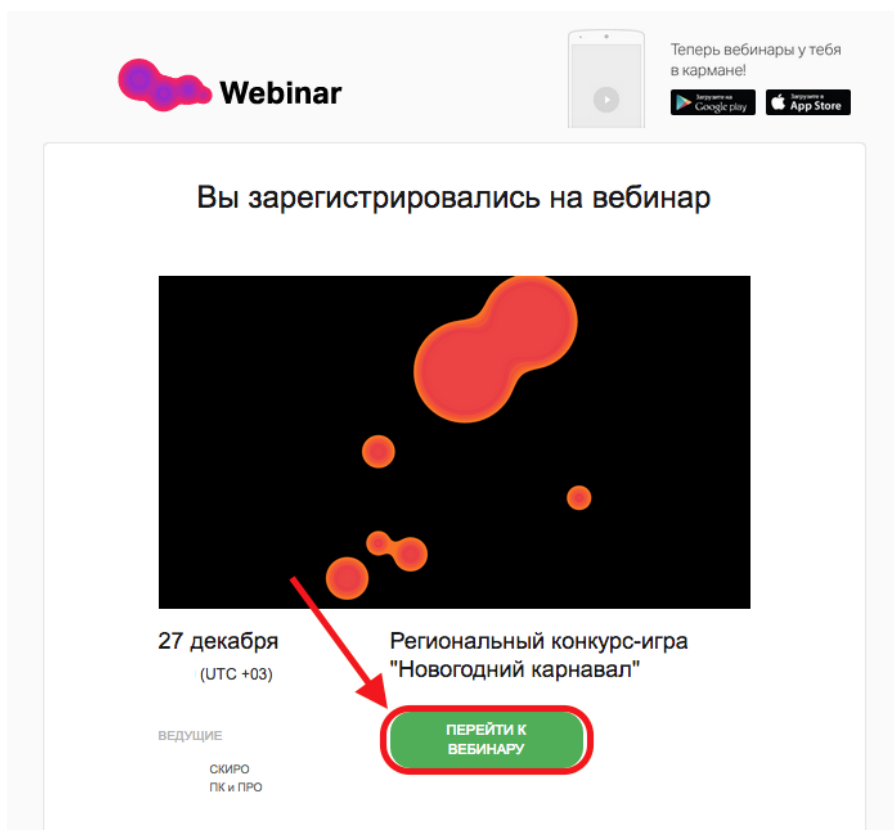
Webinar

Теперь вебинары у тебя в кармане!

Загрузите на Google play

Загрузите в App Store

Вы зарегистрировались на вебинар

27 декабря

(UTC +03)

Региональный конкурс-игра "Новогодний карнавал"

ВЕДУЩИЕ

СКИРО ПК и ПРО

ПЕРЕЙТИ К ВЕБИНАРУ